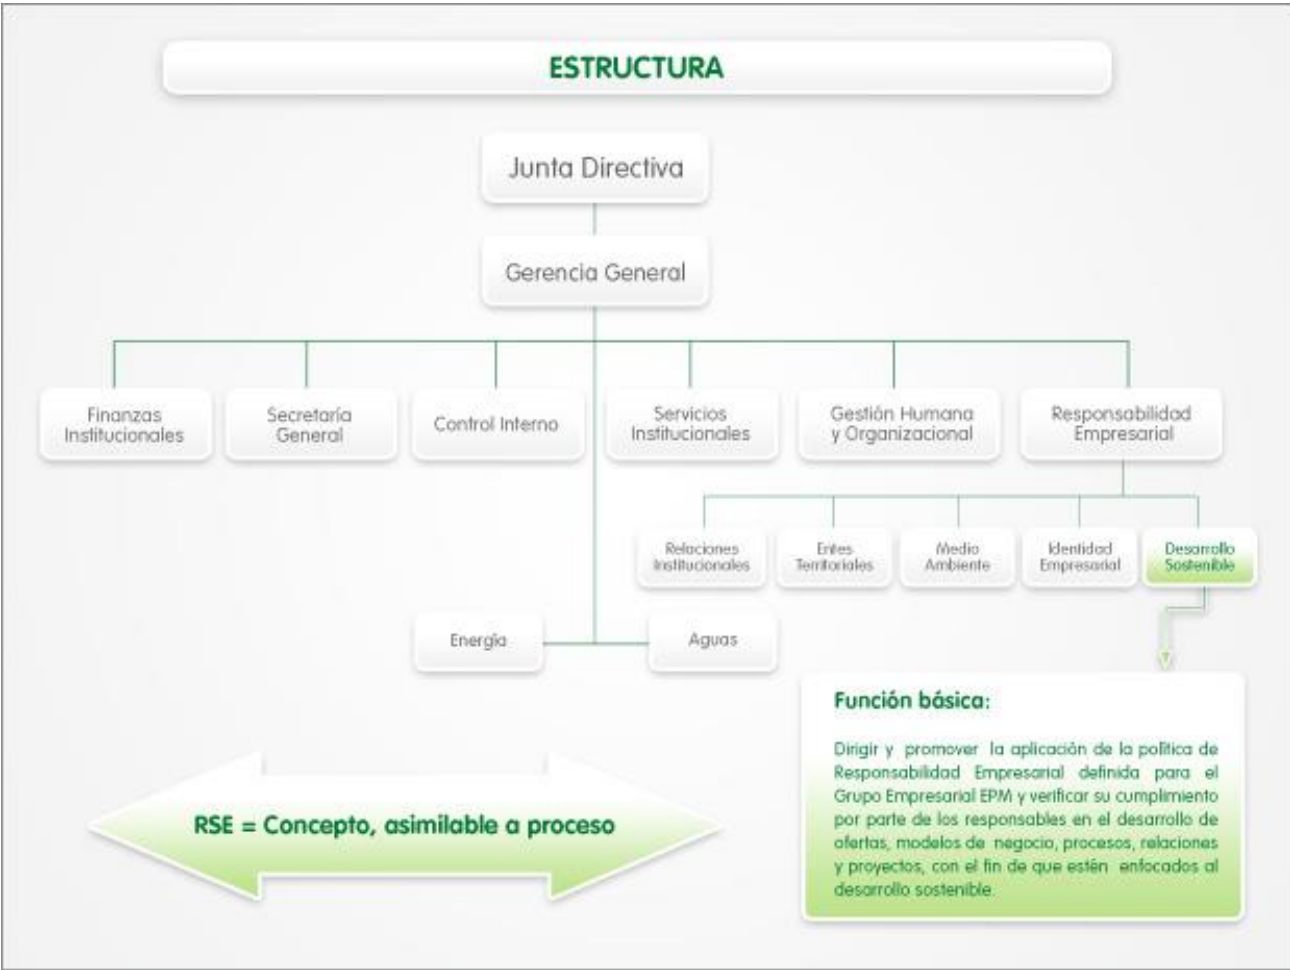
ESTRUCTURA

Junta Directiva

Gerencia General

Finanzas Institucionales

Secretaría General

Control Interno

Servicios Institucionales

Gestión Humana y Organizacional

Responsabilidad Empresarial

Relaciones Institucionales

Entes Territoriales

Medio Ambiente

Identidad Empresarial

Desarrollo Sostenible

Energía

Aguas

Función básica:

Dirigir y promover la aplicación de la política de Responsabilidad Empresarial definida para el Grupo Empresarial EPM y verificar su cumplimiento por parte de los responsables en el desarrollo de ofertas, modelos de negocio, procesos, relaciones y proyectos, con el fin de que estén enfocados al desarrollo sostenible.

RSE = Concepto, asimilable a proceso